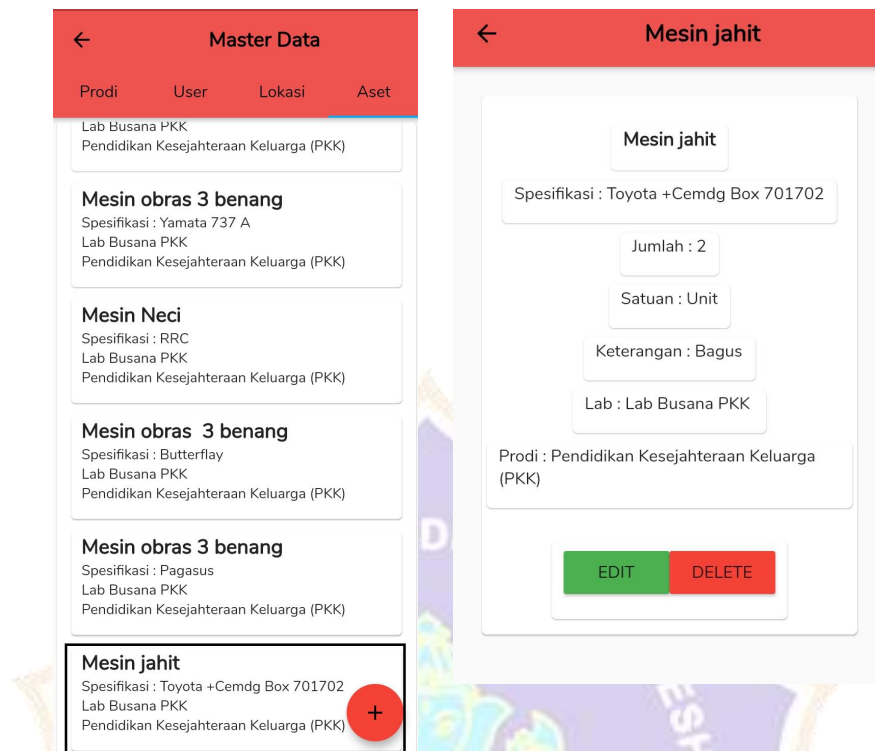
←
Master Data
Prodi
User
Lokasi
Aset

Lab Busana PKK
Pendidikan Kesejahteraan Keluarga (PKK)

Mesin obras 3 benang
Spesifikasi : Yamata 737 A
Lab Busana PKK
Pendidikan Kesejahteraan Keluarga (PKK)

Mesin Neci
Spesifikasi : RRC
Lab Busana PKK
Pendidikan Kesejahteraan Keluarga (PKK)

Mesin obras 3 benang
Spesifikasi : Butterflay
Lab Busana PKK
Pendidikan Kesejahteraan Keluarga (PKK)

Mesin obras 3 benang
Spesifikasi : Pagasus
Lab Busana PKK
Pendidikan Kesejahteraan Keluarga (PKK)

Mesin jahit
Spesifikasi : Toyota +Cemdg Box 701702
Lab Busana PKK
Pendidikan Kesejahteraan Keluarga (PKK)

+

←
Mesin jahit

Mesin jahit
Spesifikasi : Toyota +Cemdg Box 701702
Jumlah : 2
Satuan : Unit
Keterangan : Bagus
Lab : Lab Busana PKK
Prodi : Pendidikan Kesejahteraan Keluarga (PKK)

EDIT
DELETE